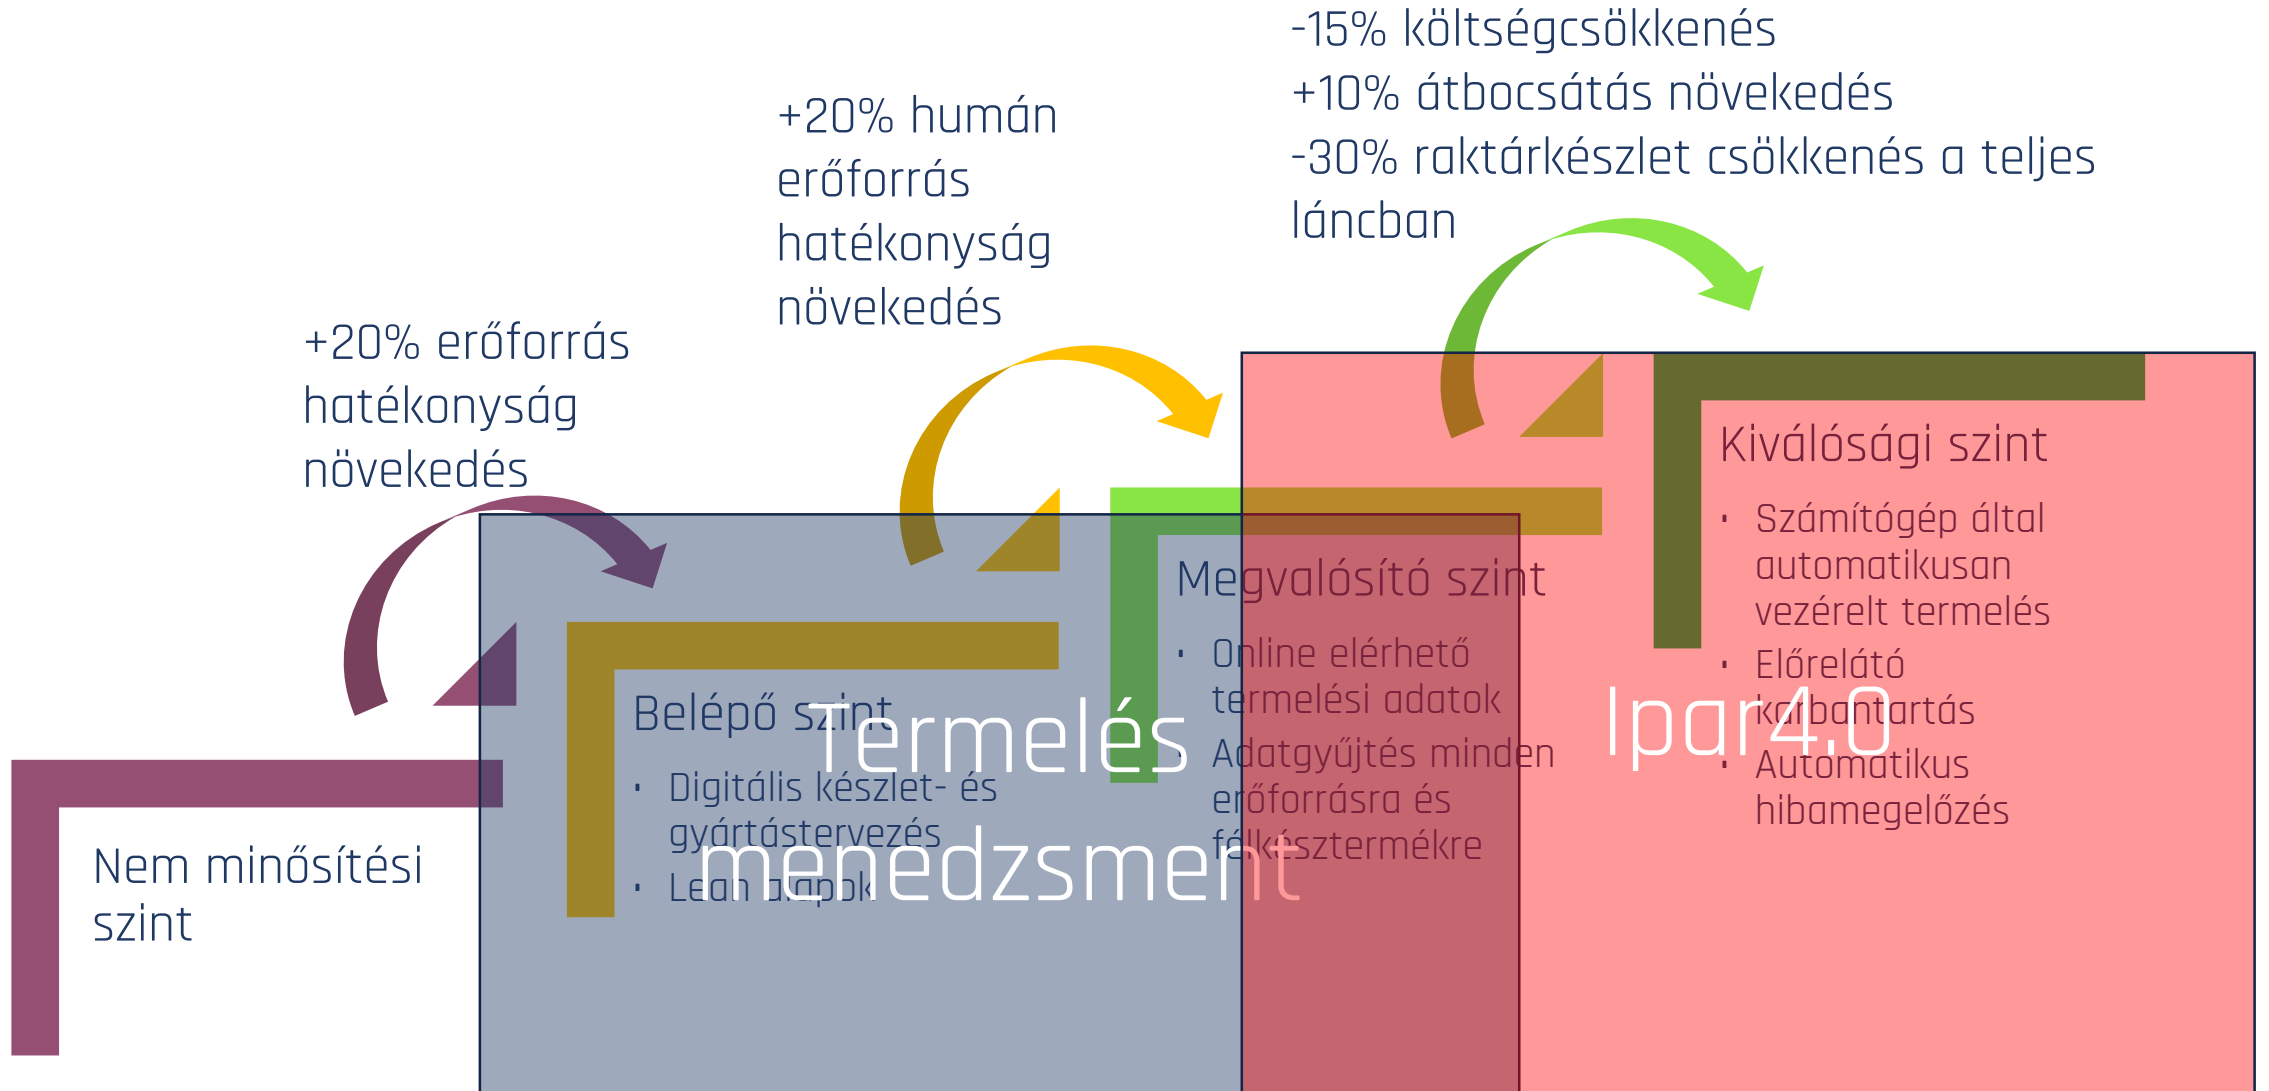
-15% költségcsökkenés
+10% átbocsátás növekedés
-30% raktárkészlet csökkenés a teljes láncban

+20% humán erőforrás hatékonyság növekedés

+20% erőforrás hatékonyság növekedés

Kiválósági szint

- Számítógép által automatikusan vezérelt termelés
- Előrelátó karbantartás
- Automatikus hibamegelőzés

Megvalósító szint

- Online elérhető termelési adatok
- Adatgyűjtés minden erőforrásra és félkésztermékre

Belépő szint

- Digitális készlet- és gyártástervezés
- Lean alapok

Nem minősítési szint

Termelés menedzsment

Ipar4.0